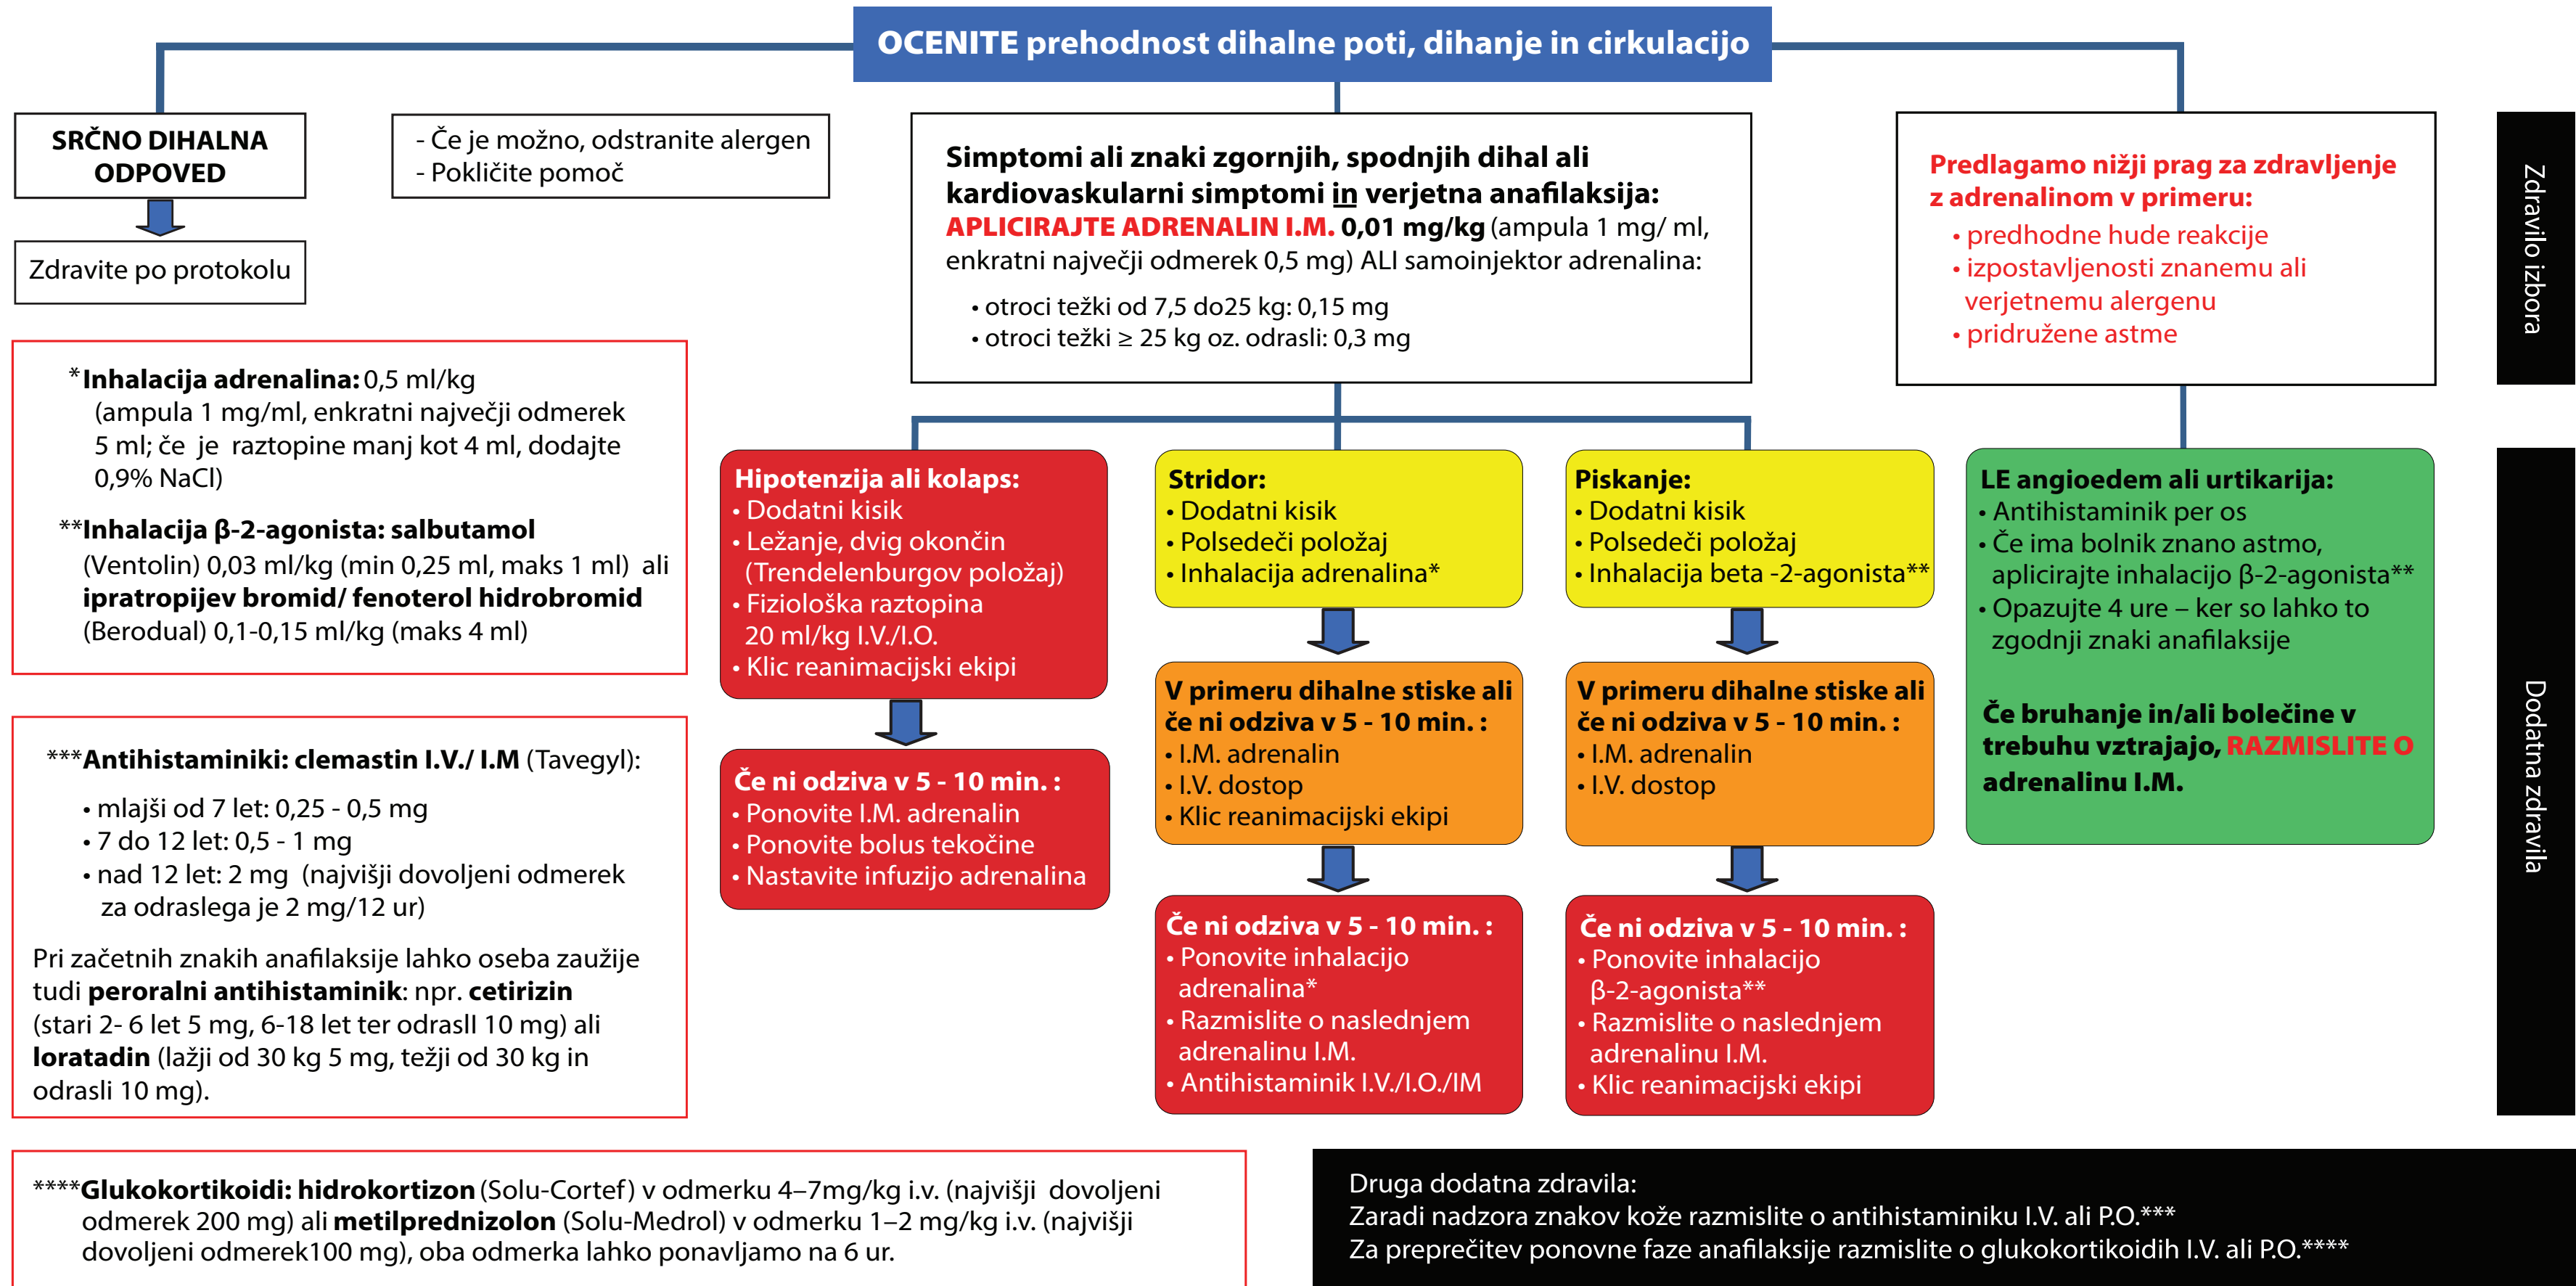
OCENITE prehodnost dihalne poti, dihanje in cirkulacijo

SRČNO DIHALNA ODPOVED

Zdravite po protokolu

- Če je možno, odstranite alergen
- Pokličite pomoč

Simptomi ali znaki zgornjih, spodnjih dihal ali kardiovaskularni simptomi in verjetna anafilaksija: APLICIRAJTE ADRENALIN I.M. 0,01 mg/kg (ampula 1 mg/ ml, enkratni največji odmerek 0,5 mg) ALI samoinjektor adrenalina:
• otroci težki od 7,5 do25 kg: 0,15 mg
• otroci težki ≥ 25 kg oz. odrasli: 0,3 mg

Predlagamo nižji prag za zdravljenje z adrenalinom v primeru:
• predhodne hude reakcije
• izpostavljenosti znanemu ali verjetnemu alergenu
• pridružene astme

Zdravilo izbora

*Inhalacija adrenalina: 0,5 ml/kg (ampula 1 mg/ml, enkratni največji odmerek 5 ml; če je raztopine manj kot 4 ml, dodajte 0,9% NaCl)

**Inhalacija β-2-agonista: salbutamol (Ventolin) 0,03 ml/kg (min 0,25 ml, maks 1 ml) ali ipratropijev bromid/ fenoterol hidrobromid (Berodual) 0,1-0,15 ml/kg (maks 4 ml)

Hipotenzija ali kolaps:
• Dodatni kisik
• Ležanje, dvig okončin (Trendelenburgov položaj)
• Fiziološka raztopina 20 ml/kg I.V./I.O.
• Klic reanimacijski ekipi

Stridor:
• Dodatni kisik
• Polsedeči položaj
• Inhalacija adrenalina*

Piskanje:
• Dodatni kisik
• Polsedeči položaj
• Inhalacija beta -2-agonista**

LE angioedem ali urtikarija:
• Antihistaminik per os
• Če ima bolnik znano astmo, aplicirajte inhalacijo β-2-agonista**
• Opazujte 4 ure – ker so lahko to zgodnji znaki anafilaksije

Če bruhanje in/ali bolečine v trebuhu vztrajajo, RAZMISLITE O adrenalinu I.M.

Dodatna zdravila

V primeru dihalne stiske ali če ni odziva v 5 - 10 min. :
• I.M. adrenalin
• I.V. dostop
• Klic reanimacijski ekipi

V primeru dihalne stiske ali če ni odziva v 5 - 10 min. :
• I.M. adrenalin
• I.V. dostop

***Antihistaminiki: clemastin I.V./ I.M (Tavegyl):
• mlajši od 7 let: 0,25 - 0,5 mg
• 7 do 12 let: 0,5 - 1 mg
• nad 12 let: 2 mg (najvišji dovoljeni odmerek za odraslega je 2 mg/12 ur)
Pri začetnih znakih anafilaksije lahko oseba zaužije tudi peroralni antihistaminik: npr. cetirizin (stari 2- 6 let 5 mg, 6-18 let ter odrasll 10 mg) ali loratadin (lažji od 30 kg 5 mg, težji od 30 kg in odrasli 10 mg).

Če ni odziva v 5 - 10 min. :
• Ponovite I.M. adrenalin
• Ponovite bolus tekočine
• Nastavite infuzijo adrenalina

Če ni odziva v 5 - 10 min. :
• Ponovite inhalacijo adrenalina*
• Razmislite o naslednjem adrenalinu I.M.
• Antihistaminik I.V./I.O./IM

Če ni odziva v 5 - 10 min. :
• Ponovite inhalacijo β-2-agonista**
• Razmislite o naslednjem adrenalinu I.M.
• Klic reanimacijski ekipi

****Glukokortikoidi: hidrokortizon (Solu-Cortef) v odmerku 4–7mg/kg i.v. (najvišji dovoljeni odmerek 200 mg) ali metilprednizolon (Solu-Medrol) v odmerku 1–2 mg/kg i.v. (najvišji dovoljeni odmerek100 mg), oba odmerka lahko ponavljamo na 6 ur.

Druga dodatna zdravila:
Zaradi nadzora znakov kože razmislite o antihistaminiku I.V. ali P.O.***
Za preprečitev ponovne faze anafilaksije razmislite o glukokortikoidih I.V. ali P.O.****